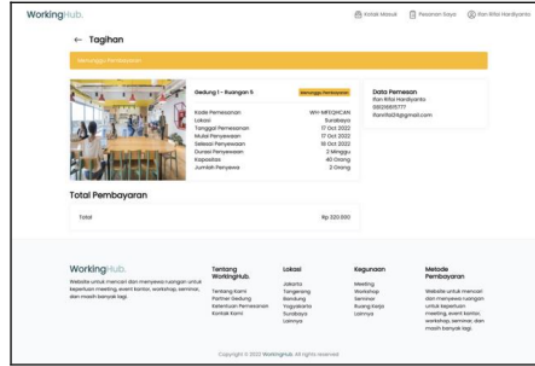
WorkingHub.

Kotak Masuk   Pesanan Saya   Ilun Rifai Handiyanto

← Tagihan

Menunggu Pembayaran

Gedung I - Ruangan 5   Menunggu Pembayaran

| | |
|---|---|
| Kode Pemesanan | WH-MEQHCAN |
| Lokasi | Surabaya |
| Tanggal Pemesanan | 17 Oct 2022 |
| Mulai Penyewaan | 17 Oct 2022 |
| Selesai Penyewaan | 18 Oct 2022 |
| Durasi Penyewaan | 2 Minggu |
| Kapasitas | 40 Orang |
| Jumlah Penyewa | 2 Orang |

Data Pemesan
Ilun Rifai Handiyanto
0812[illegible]
ilunrifai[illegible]@gmail.com

Total Pembayaran

Total   Rp 320.000

WorkingHub.
Website untuk mencari dan menyewa ruangan untuk keperluan meeting, event kantor, workshop, seminar, dan masih banyak lagi.

Tentang WorkingHub.
Tentang Kami
Partner Gedung
Ketentuan Pemesanan
Kontak Kami

Lokasi
Jakarta
Tangerang
Bandung
Yogyakarta
Surabaya
Lainnya

Kegunaan
Meeting
Workshop
Seminar
Ruang Kerja
Lainnya

Metode Pembayaran
Website untuk mencari dan menyewa ruangan untuk keperluan meeting, event kantor, workshop, seminar, dan masih banyak lagi.

Copyright © 2022 WorkingHub. All rights reserved